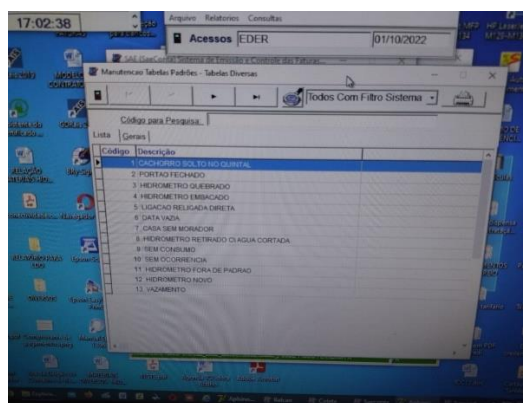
17:02:38

Arquivo Relatorios Consultas

Acessos EDER 01/10/2022

Manutencao Tabelas Padrões - Tabelas Diversas

Todos Com Filtro Sistema

Código para Pesquisa:

Lista Gerais

| Código | Descrição |
|---|---|
| 1 | CACHORRO SOLTO NO QUINTAL |
| 2 | PORTAO FECHADO |
| 3 | HIDROMETRO QUEBRADO |
| 4 | HIDROMETRO EMBACADO |
| 5 | LIGACAO RELIGADA DIRETA |
| 6 | DATA VAZIA |
| 7 | CASA SEM MORADOR |
| 8 | HIDROMETRO RETIRADO O AGUA CORTADA |
| 9 | SEM CONSUMO |
| 10 | SEM OCORRENCIA |
| 11 | HIDROMETRO FORA DE PADRAO |
| 12 | HIDROMETRO NOVO |
| 13 | VAZAMENTO |